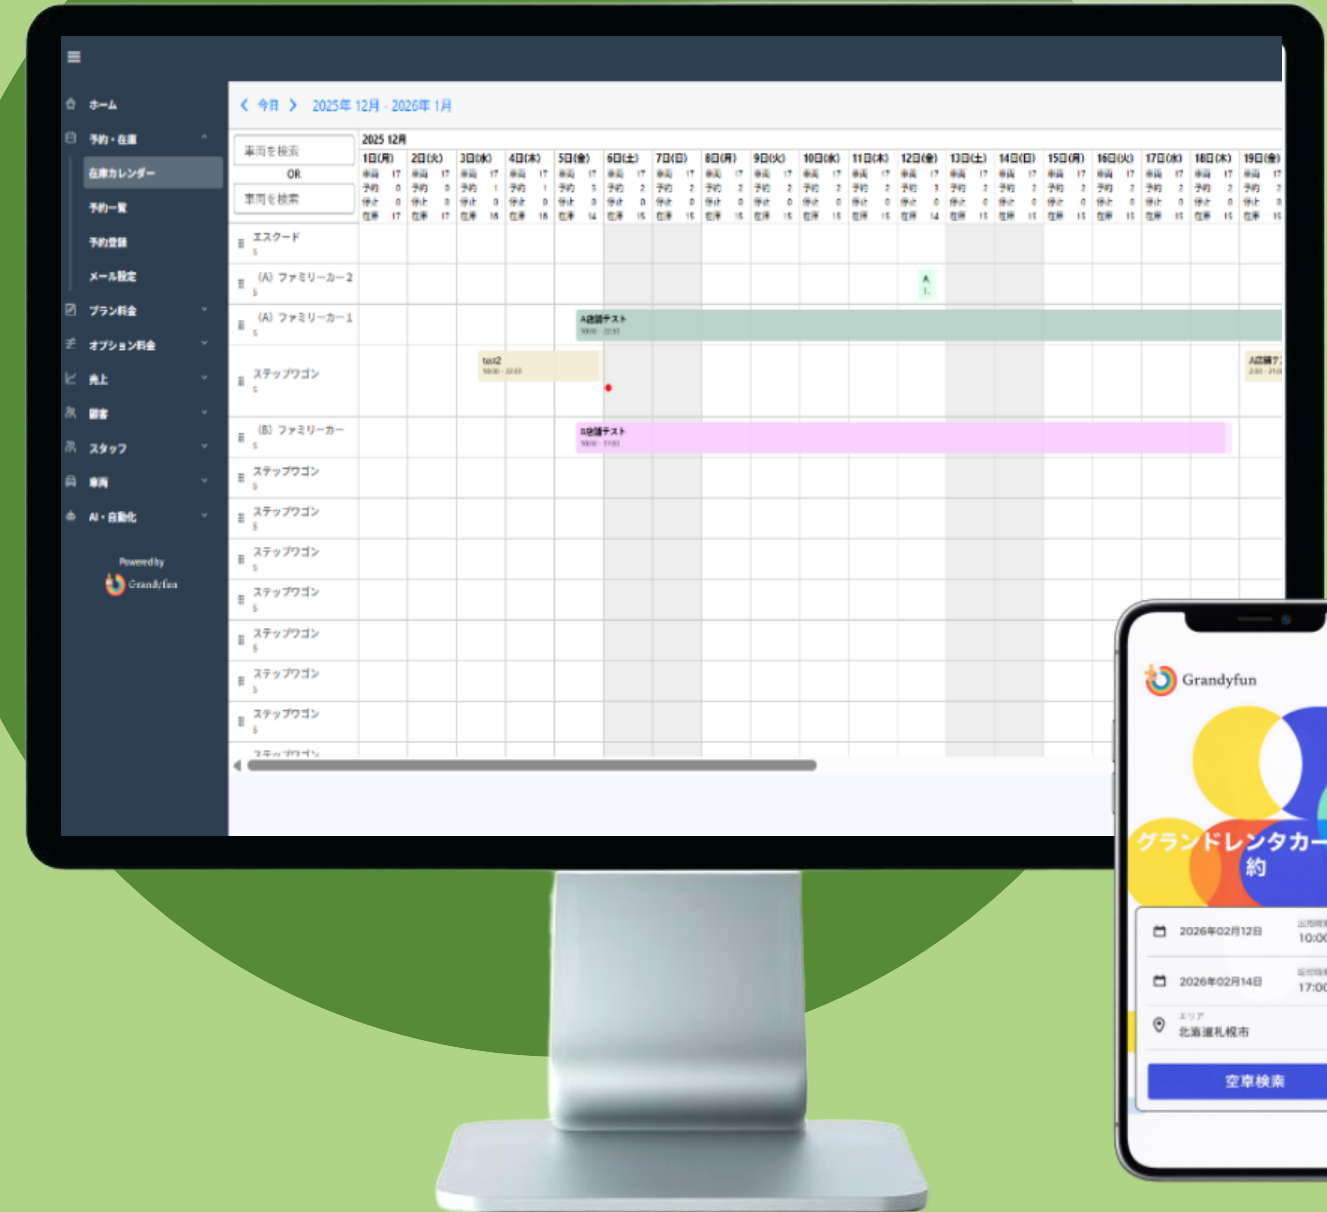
ホーム
予約・在庫
在庫カレンダー
予約一覧
予約登録
メール設定
プラン料金
オプション料金
売上
顧客
スタッフ
車両
AI・自動化
Powered by
Grandyfun

< 今月 > 2025年 12月 - 2026年 1月

車両を検索
OR
車両を検索

2025 12月

| | 1日(月) | 2日(火) | 3日(水) | 4日(木) | 5日(金) | 6日(土) | 7日(日) | 8日(月) | 9日(火) | 10日(水) | 11日(木) | 12日(金) | 13日(土) | 14日(日) | 15日(月) | 16日(火) | 17日(水) | 18日(木) | 19日(金) |
|---|---|---|---|---|---|---|---|---|---|---|---|---|---|---|---|---|---|---|---|
| | 車両 17 予約 0 停止 0 在庫 17 | 車両 17 予約 0 停止 0 在庫 17 | 車両 17 予約 1 停止 0 在庫 16 | 車両 17 予約 1 停止 0 在庫 16 | 車両 17 予約 3 停止 0 在庫 14 | 車両 17 予約 2 停止 0 在庫 15 | 車両 17 予約 2 停止 0 在庫 15 | 車両 17 予約 2 停止 0 在庫 15 | 車両 17 予約 2 停止 0 在庫 15 | 車両 17 予約 2 停止 0 在庫 15 | 車両 17 予約 2 停止 0 在庫 15 | 車両 17 予約 3 停止 0 在庫 14 | 車両 17 予約 2 停止 0 在庫 15 | 車両 17 予約 2 停止 0 在庫 15 | 車両 17 予約 2 停止 0 在庫 15 | 車両 17 予約 2 停止 0 在庫 15 | 車両 17 予約 2 停止 0 在庫 15 | 車両 17 予約 2 停止 0 在庫 15 | 車両 17 予約 2 停止 0 在庫 15 |

エスクード
(A) ファミリーカー2
(A) ファミリーカー1
A店舗テスト
ステップワゴン
test2
A店舗テ
(B) ファミリーカー
B店舗テスト
ステップワゴン
ステップワゴン
ステップワゴン
ステップワゴン
ステップワゴン
ステップワゴン
ステップワゴン
ステップワゴン

Grandyfun
グランドレンタカー
約
2026年02月12日
10:00
2026年02月14日
17:00
エリア
北海道札幌市
空車検索